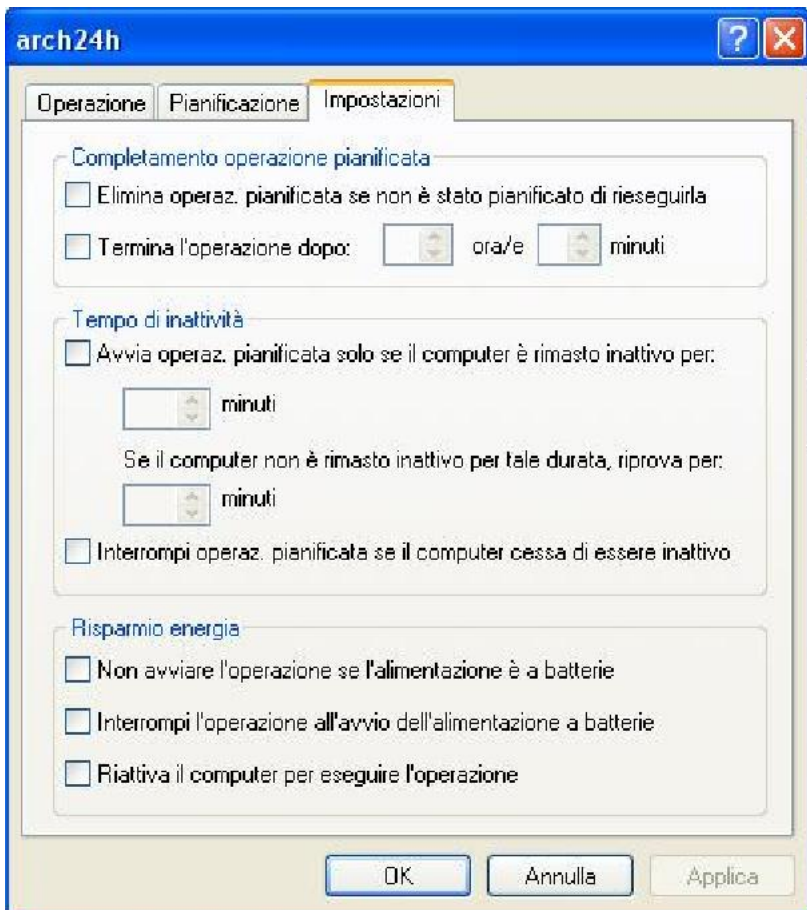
arch24h

Operazione | Pianificazione | Impostazioni

Completamento operazione pianificata

Elimina operaz. pianificata se non è stato pianificato di rieseguirla

Termina l'operazione dopo: ora/e minuti

Tempo di inattività

Avvia operaz. pianificata solo se il computer è rimasto inattivo per:

minuti

Se il computer non è rimasto inattivo per tale durata, riprova per:

minuti

Interrompi operaz. pianificata se il computer cessa di essere inattivo

Risparmio energia

Non avviare l'operazione se l'alimentazione è a batterie

Interrompi l'operazione all'avvio dell'alimentazione a batterie

Riattiva il computer per eseguire l'operazione

OK | Annulla | Applica